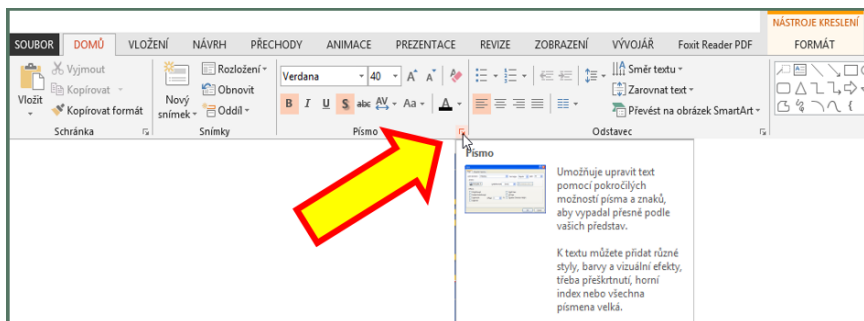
NÁSTROJE KRESLENÍ
SOUBOR DOMŮ VLOŽENÍ NÁVRH PŘECHODY ANIMACE PREZENTACE REVIZE ZOBRAZENÍ VÝVOJÁŘ Foxit Reader PDF FORMÁT

Vyjmout
Kopírovat
Vložit
Kopírovat formát
Schránka

Nový snímek
Rozložení
Obnovit
Oddíl
Snímky

Verdana 40
B I U S abc AV Aa A
Písmo

Směr textu
Zarovnat text
Převést na obrázek SmartArt
Odstavec

Písmo

Umožňuje upravit text pomocí pokročilých možností písma a znaků, aby vypadal přesně podle vašich představ.

K textu můžete přidat různé styly, barvy a vizuální efekty, třeba přeškrtnutí, horní index nebo všechna písmena velká.